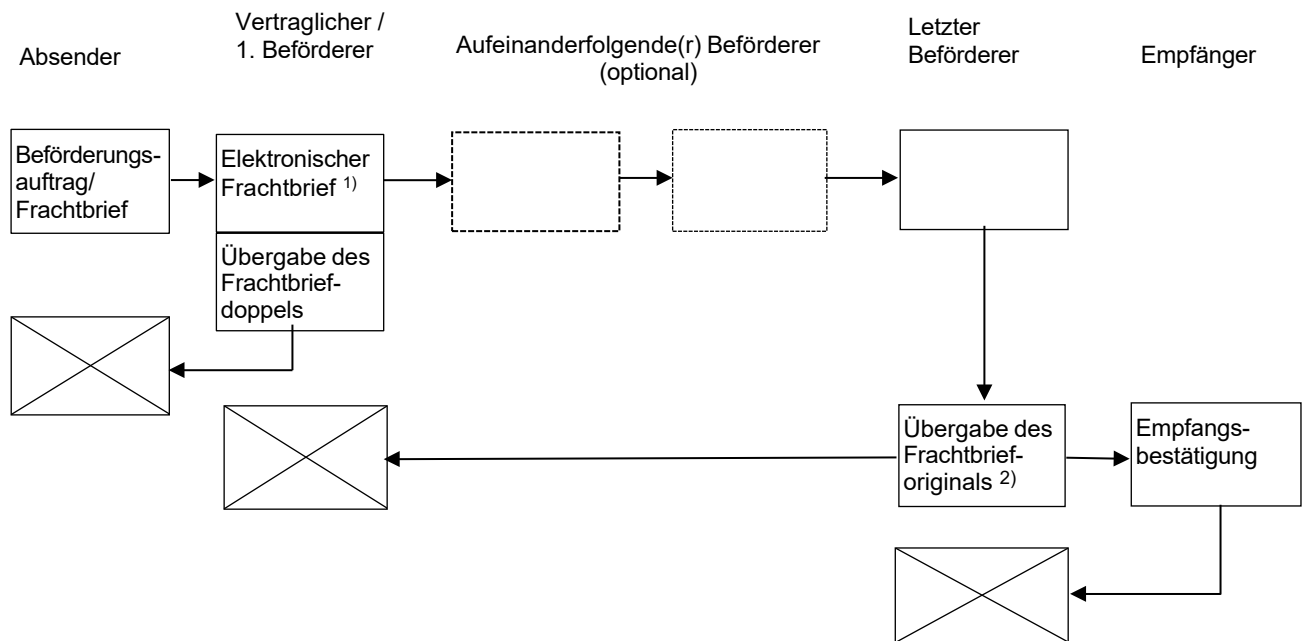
Absender

Vertraglicher / 1. Beförderer

Aufeinanderfolgende(r) Beförderer (optional)

Letzter Beförderer

Empfänger

Beförderungsauftrag/ Frachtbrief

Elektronischer Frachtbrief $^{1)}$

Übergabe des Frachtbriefdoppels

Übergabe des Frachtbrieforiginals $^{2)}$

Empfangsbestätigung